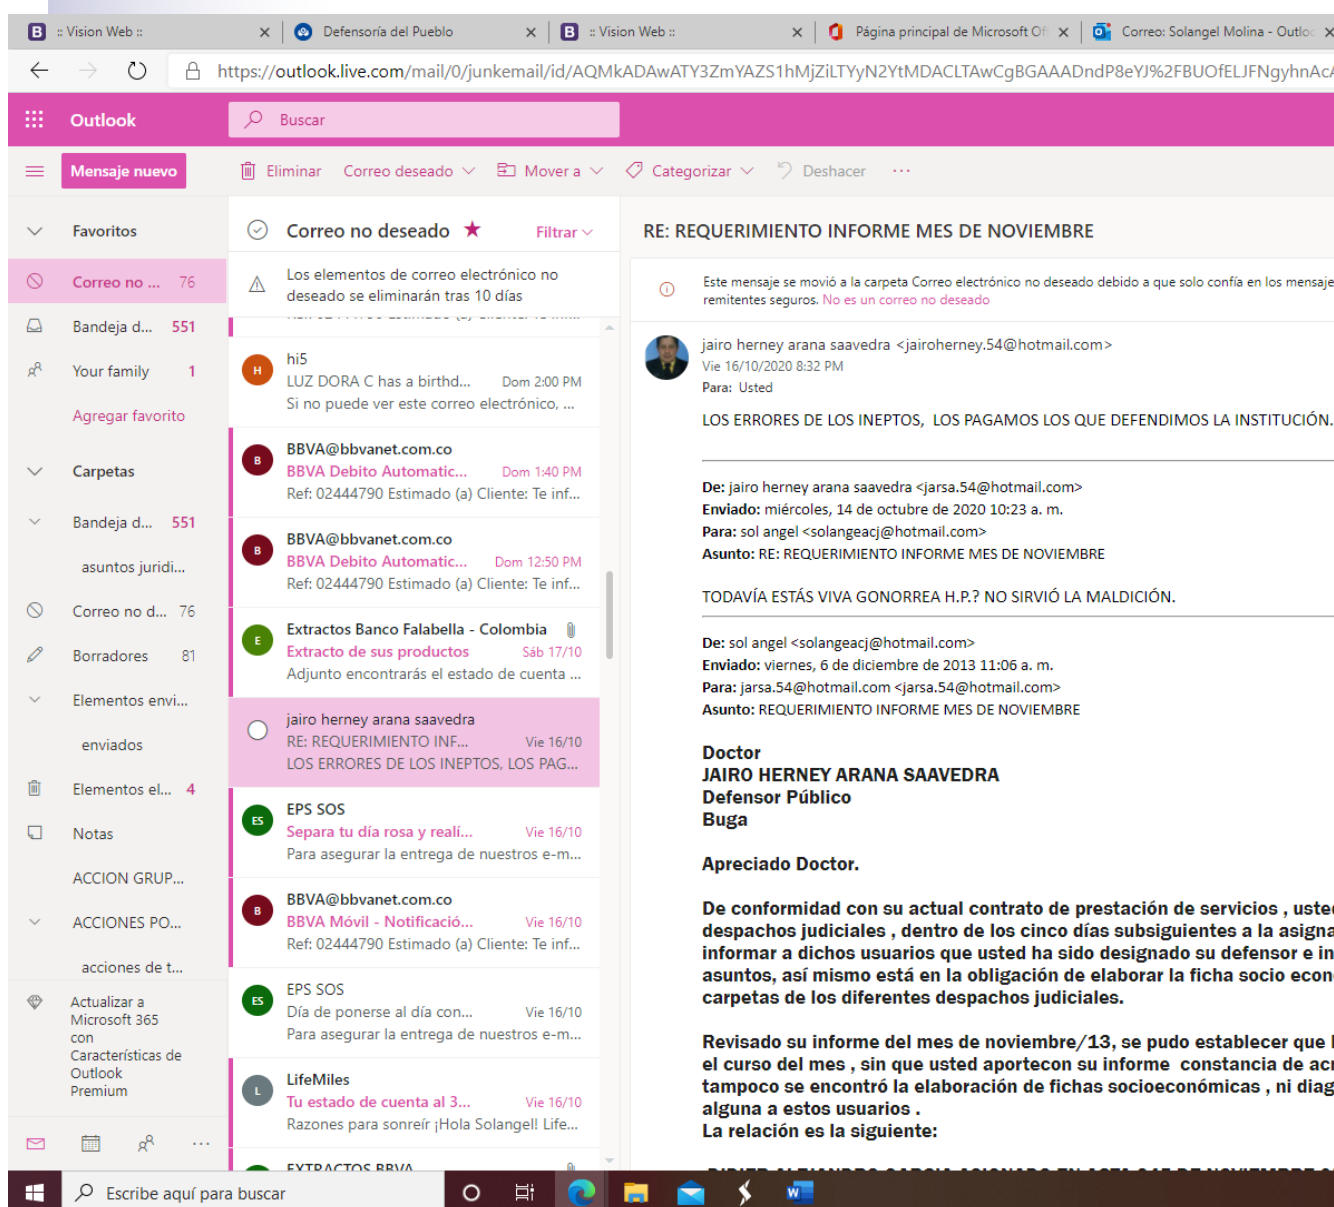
:: Vision Web :: × Defensoría del Pueblo × :: Vision Web :: × Página principal de Microsoft Of × Correo: Solangel Molina - Outlo ×

https://outlook.live.com/mail/0/junkemail/id/AQMkADAwATY3ZmYAZS1hMjZiLTYyN2YtMDACLTAwCgBGAAADndP8eYJ%2FBUOfELJFNgyhnAc

Outlook Buscar

Mensaje nuevo Eliminar Correo deseado Mover a Categorizar Deshacer ···

Favoritos
Correo no ... 76
Bandeja d... 551
Your family 1
Agregar favorito
Carpetas
Bandeja d... 551
asuntos juridi...
Correo no d... 76
Borradores 81
Elementos envi...
enviados
Elementos el... 4
Notas
ACCION GRUP...
ACCIONES PO...
acciones de t...
Actualizar a Microsoft 365 con Características de Outlook Premium

Correo no deseado Filtrar
Los elementos de correo electrónico no deseado se eliminarán tras 10 días

hi5
LUZ DORA C has a birthd... Dom 2:00 PM
Si no puede ver este correo electrónico, ...

BBVA@bbvanet.com.co
BBVA Debito Automatic... Dom 1:40 PM
Ref: 02444790 Estimado (a) Cliente: Te inf...

BBVA@bbvanet.com.co
BBVA Debito Automatic... Dom 12:50 PM
Ref: 02444790 Estimado (a) Cliente: Te inf...

Extractos Banco Falabella - Colombia
Extracto de sus productos Sáb 17/10
Adjunto encontrarás el estado de cuenta ...

jairo herney arana saavedra
RE: REQUERIMIENTO INF... Vie 16/10
LOS ERRORES DE LOS INEPTOS, LOS PAG...

EPS SOS
Separa tu día rosa y reali... Vie 16/10
Para asegurar la entrega de nuestros e-m...

BBVA@bbvanet.com.co
BBVA Móvil - Notificació... Vie 16/10
Ref: 02444790 Estimado (a) Cliente: Te inf...

EPS SOS
Día de ponerse al día con... Vie 16/10
Para asegurar la entrega de nuestros e-m...

LifeMiles
Tu estado de cuenta al 3... Vie 16/10
Razones para sonreír ¡Hola Solangel! Life...

EXTRACTOS BBVA

RE: REQUERIMIENTO INFORME MES DE NOVIEMBRE

Este mensaje se movió a la carpeta Correo electrónico no deseado debido a que solo confía en los mensaje remitentes seguros. No es un correo no deseado

jairo herney arana saavedra <jairoherney.54@hotmail.com>
Vie 16/10/2020 8:32 PM
Para: Usted

LOS ERRORES DE LOS INEPTOS, LOS PAGAMOS LOS QUE DEFENDIMOS LA INSTITUCIÓN.

De: jairo herney arana saavedra <jarsa.54@hotmail.com>
Enviado: miércoles, 14 de octubre de 2020 10:23 a. m.
Para: sol angel <solangeacj@hotmail.com>
Asunto: RE: REQUERIMIENTO INFORME MES DE NOVIEMBRE

TODAVÍA ESTÁS VIVA GONORREA H.P.? NO SIRVIÓ LA MALDICIÓN.

De: sol angel <solangeacj@hotmail.com>
Enviado: viernes, 6 de diciembre de 2013 11:06 a. m.
Para: jarsa.54@hotmail.com <jarsa.54@hotmail.com>
Asunto: REQUERIMIENTO INFORME MES DE NOVIEMBRE

Doctor
JAIRO HERNEY ARANA SAAVEDRA
Defensor Público
Buga

Apreciado Doctor.

De conformidad con su actual contrato de prestación de servicios , uste despachos judiciales , dentro de los cinco días subsiguientes a la asigna informar a dichos usuarios que usted ha sido designado su defensor e in asuntos, así mismo está en la obligación de elaborar la ficha socio econ carpetas de los diferentes despachos judiciales.

Revisado su informe del mes de noviembre/13, se pudo establecer que el curso del mes , sin que usted aportecon su informe constancia de ac tampoco se encontró la elaboración de fichas socioeconómicas , ni diag alguna a estos usuarios .
La relación es la siguiente:

Escribe aquí para buscar